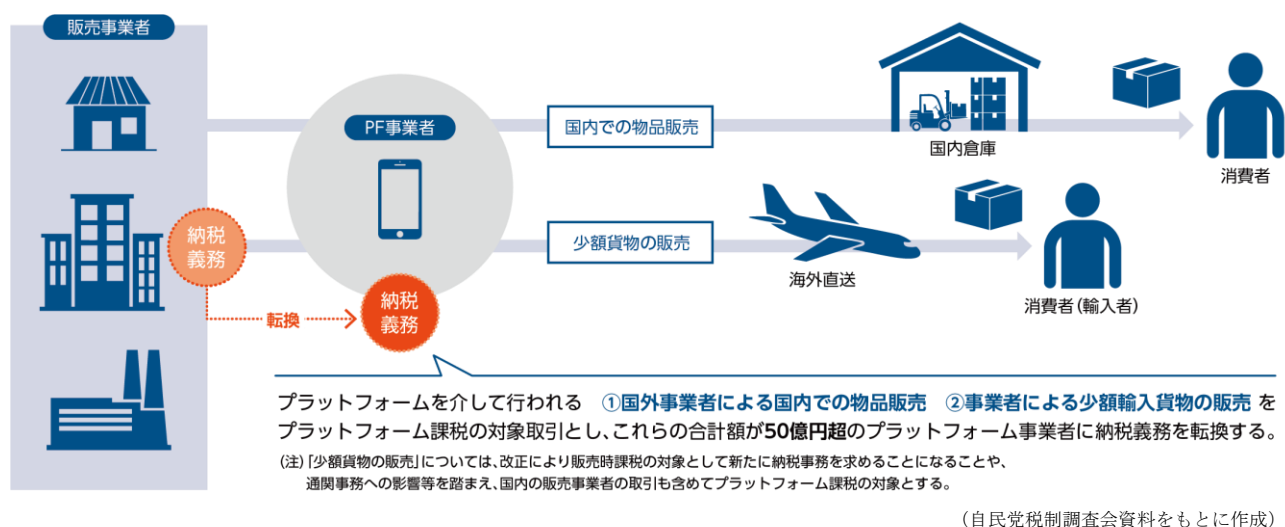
販売事業者

PF事業者

国内での物品販売

国内倉庫

消費者

納税義務

少額貨物の販売

海外直送

消費者(輸入者)

転換

納税義務

プラットフォームを介して行われる　①国外事業者による国内での物品販売　②事業者による少額輸入貨物の販売 をプラットフォーム課税の対象取引とし、これらの合計額が50億円超のプラットフォーム事業者に納税義務を転換する。

(注)「少額貨物の販売」については、改正により販売時課税の対象として新たに納税事務を求めることになることや、通関事務への影響等を踏まえ、国内の販売事業者の取引も含めてプラットフォーム課税の対象とする。

(自民党税制調査会資料をもとに作成)